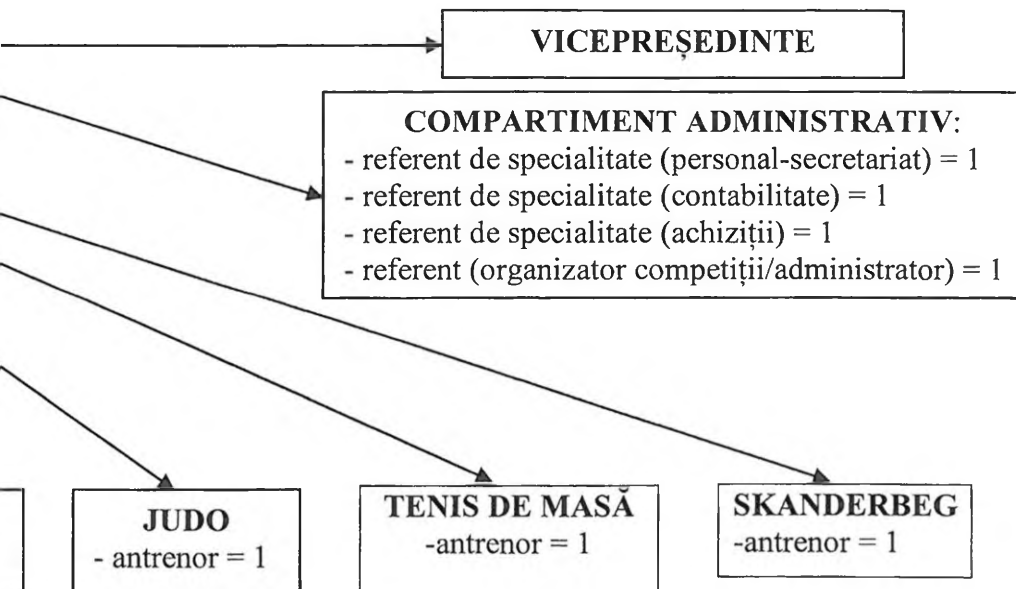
VICEPREȘEDINTE

COMPARTIMENT ADMINISTRATIV:
- referent de specialitate (personal-secretariat) = 1
- referent de specialitate (contabilitate) = 1
- referent de specialitate (achiziții) = 1
- referent (organizator competiții/administrator) = 1

JUDO
- antrenor = 1

TENIS DE MASĂ
-antrenor = 1

SKANDERBEG
-antrenor = 1